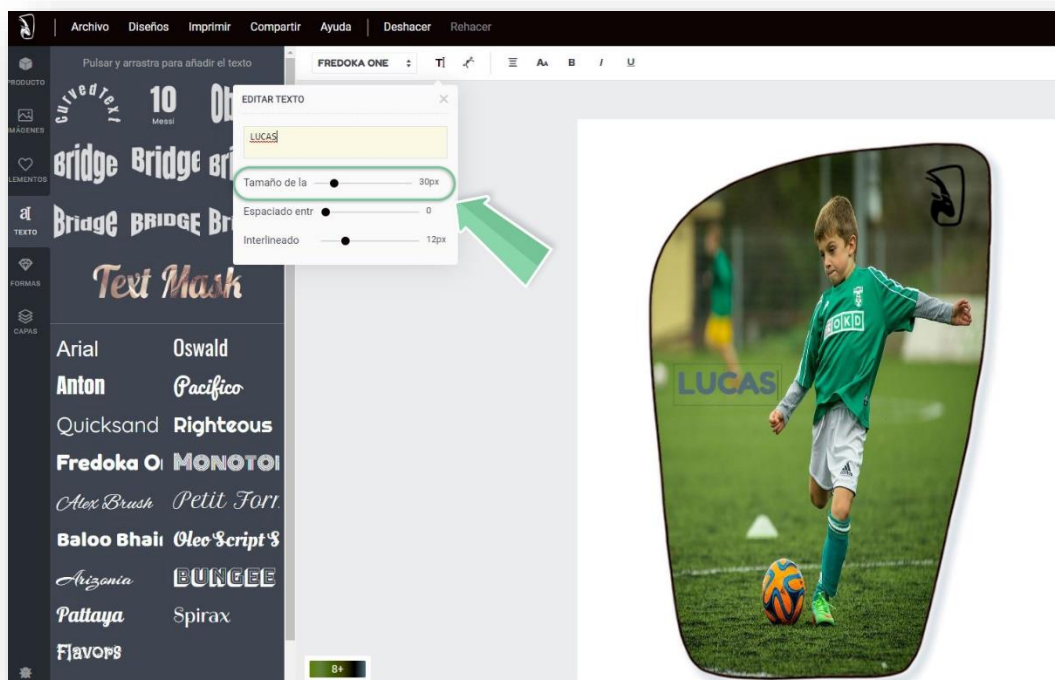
Archivo Diseños Imprimir Compartir Ayuda Deshacer Rehacer

PRODUCTO
IMÁGENES
ELEMENTOS
TEXTO
FORMAS
CAPAS

Pulsar y arrastra para añadir el texto

CurvedText 10 Messi

Bridge Bridge Bri

Bridge BRIDGE Bri

Text Mask

Arial Oswald
Anton Pacifico
Quicksand Righteous
Fredoka O MONOTO
Alex Brush Petit Forr
Baloo Bhai Oleo Script S
Arizonia BUNGEE
Pattaya Spirax
Flavors

FREDOKA ONE

EDITAR TEXTO

LUCAS

Tamaño de la 30px
Espaciado entr 0
Interlineado 12px

LUCAS

ROKD

8+